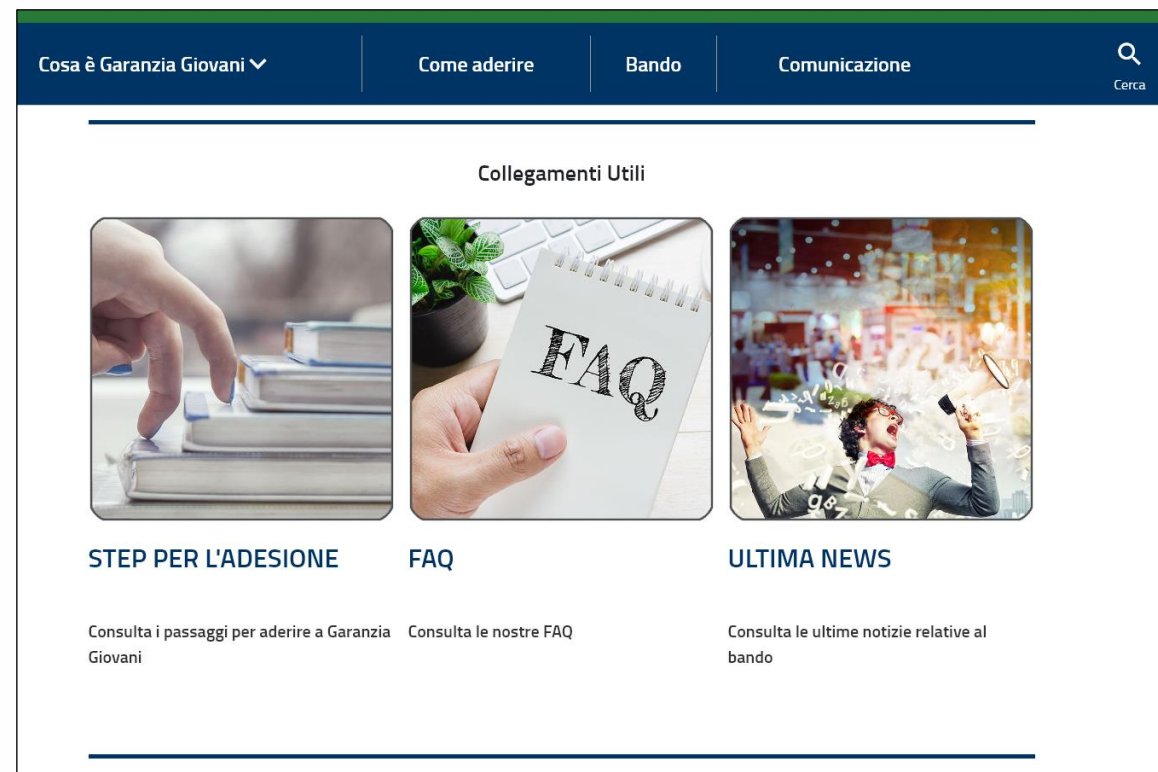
Cosa è Garanzia Giovani

Come aderire

Bando

Comunicazione

Cerca

Collegamenti Utili

FAQ

STEP PER L'ADESIONE

Consulta i passaggi per aderire a Garanzia Giovani

FAQ

Consulta le nostre FAQ

ULTIMA NEWS

Consulta le ultime notizie relative al bando